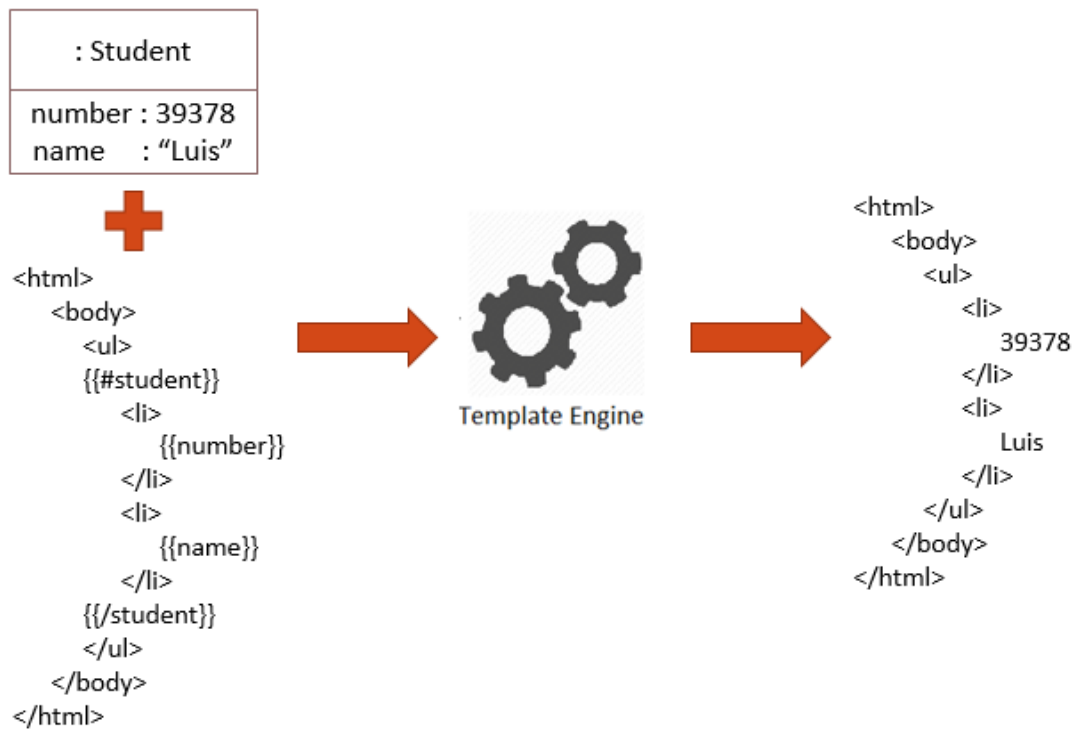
: Student

number : 39378
name : “Luis”

<html>
<body>
<ul>
{{#student}}
<li>
{{number}}
</li>
<li>
{{name}}
</li>
{{/student}}
</ul>
</body>
</html>

Template Engine

<html>
<body>
<ul>
<li>
39378
</li>
<li>
Luis
</li>
</ul>
</body>
</html>